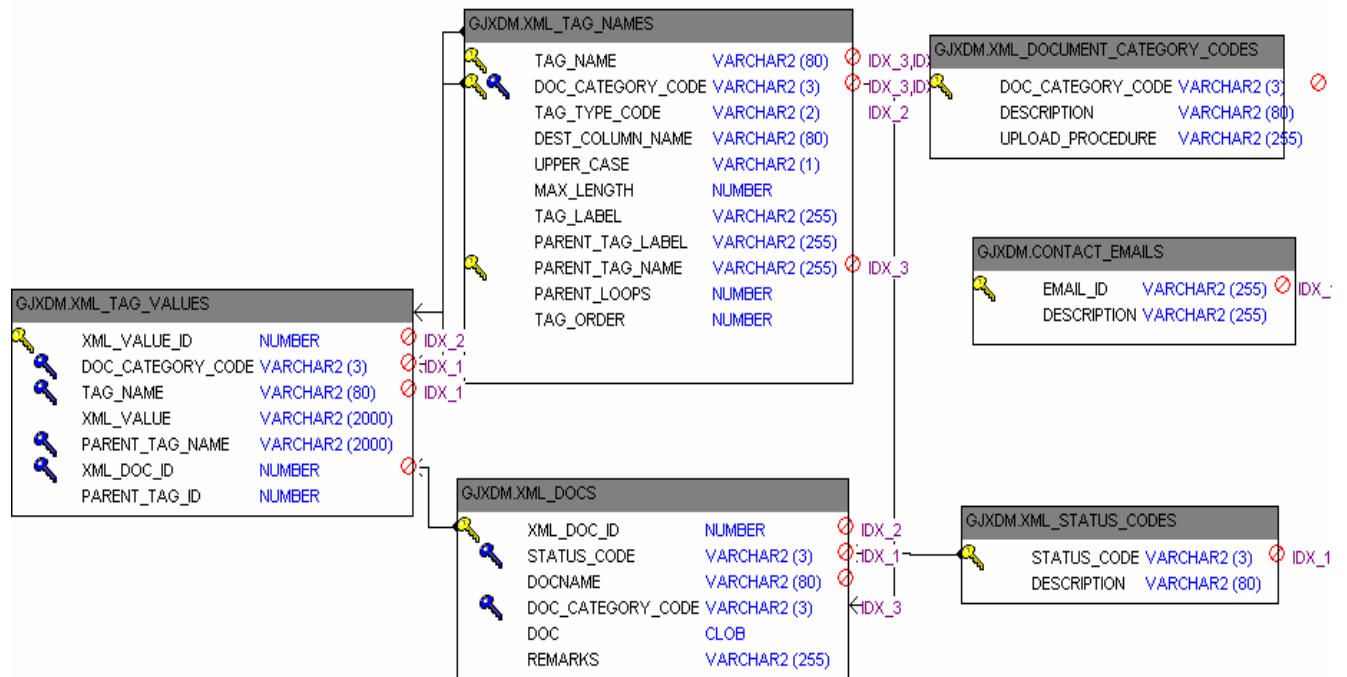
GJXDM.XML_TAG_NAMES

| | | |
|---|---|---|
| TAG_NAME | VARCHAR2 (80) | IDX_3,IDX |
| DOC_CATEGORY_CODE | VARCHAR2 (3) | IDX_3,IDX |
| TAG_TYPE_CODE | VARCHAR2 (2) | IDX_2 |
| DEST_COLUMN_NAME | VARCHAR2 (80) | |
| UPPER_CASE | VARCHAR2 (1) | |
| MAX_LENGTH | NUMBER | |
| TAG_LABEL | VARCHAR2 (255) | |
| PARENT_TAG_LABEL | VARCHAR2 (255) | |
| PARENT_TAG_NAME | VARCHAR2 (255) | IDX_3 |
| PARENT_LOOPS | NUMBER | |
| TAG_ORDER | NUMBER | |

GJXDM.XML_DOCUMENT_CATEGORY_CODES

| | |
|---|---|
| DOC_CATEGORY_CODE | VARCHAR2 (3) |
| DESCRIPTION | VARCHAR2 (80) |
| UPLOAD_PROCEDURE | VARCHAR2 (255) |

GJXDM.CONTACT_EMAILS

| | | |
|---|---|---|
| EMAIL_ID | VARCHAR2 (255) | IDX_1 |
| DESCRIPTION | VARCHAR2 (255) | |

GJXDM.XML_TAG_VALUES

| | | |
|---|---|---|
| XML_VALUE_ID | NUMBER | IDX_2 |
| DOC_CATEGORY_CODE | VARCHAR2 (3) | IDX_1 |
| TAG_NAME | VARCHAR2 (80) | IDX_1 |
| XML_VALUE | VARCHAR2 (2000) | |
| PARENT_TAG_NAME | VARCHAR2 (2000) | |
| XML_DOC_ID | NUMBER | |
| PARENT_TAG_ID | NUMBER | |

GJXDM.XML_DOCS

| | | |
|---|---|---|
| XML_DOC_ID | NUMBER | IDX_2 |
| STATUS_CODE | VARCHAR2 (3) | IDX_1 |
| DOCNAME | VARCHAR2 (80) | |
| DOC_CATEGORY_CODE | VARCHAR2 (3) | IDX_3 |
| DOC | CLOB | |
| REMARKS | VARCHAR2 (255) | |

GJXDM.XML_STATUS_CODES

| | | |
|---|---|---|
| STATUS_CODE | VARCHAR2 (3) | IDX_1 |
| DESCRIPTION | VARCHAR2 (80) | |